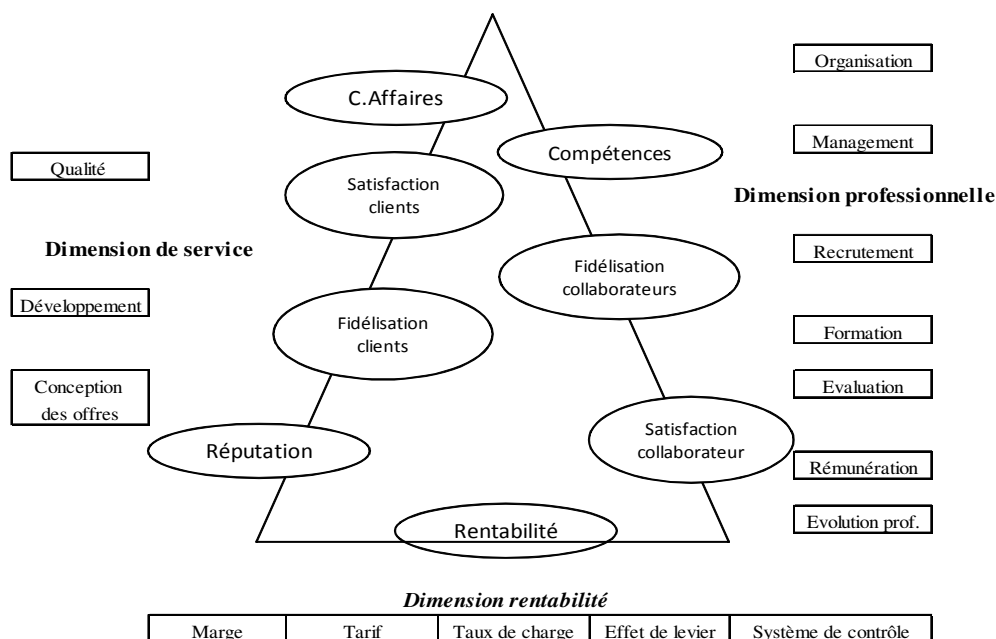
Organisation

C.Affaires

Compétences

Management

Qualité

Satisfaction clients

Dimension professionnelle

Dimension de service

Recrutement

Fidélisation collaborateurs

Développement

Fidélisation clients

Formation

Conception des offres

Evaluation

Réputation

Satisfaction collaborateur

Rémunération

Rentabilité

Evolution prof.

*Dimension rentabilité*

| Marge | Tarif | Taux de charge | Effet de levier | Système de contrôle |
|---|---|---|---|---|